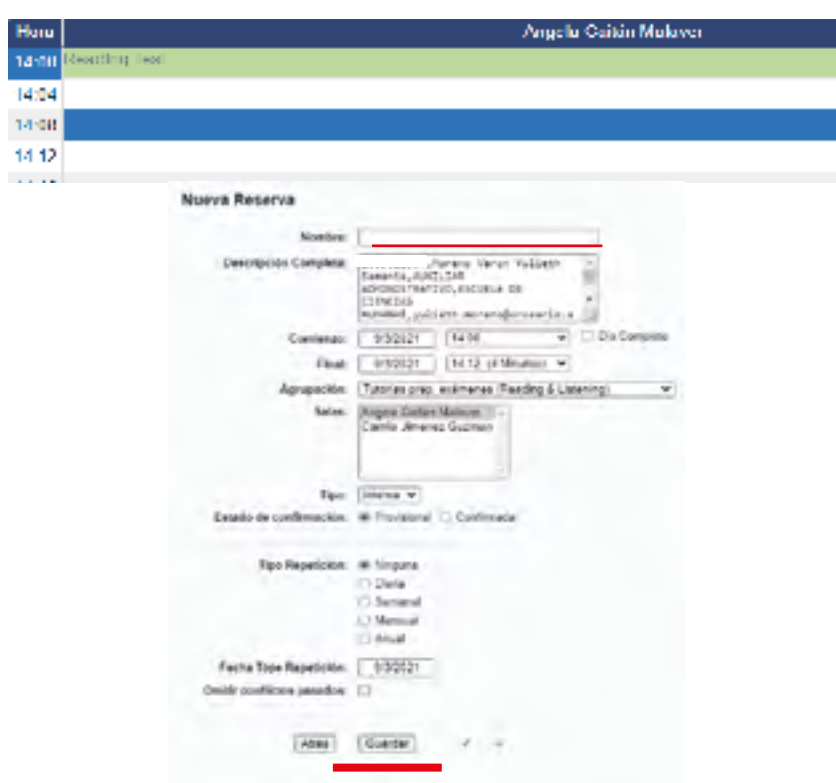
| Hora | Angela Caitán Malaver |
|---|---|
| 14:00 | Reading test |
| 14:04 | |
| 14:08 | |
| 14:12 | |

Nueva Reserva

Nombre:

Descripción Completa: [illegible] ,Moreno Veron Yulieth Samanta,AUXILIAR ADMINISTRATIVO,ESCUELA DE CIENCIAS HUMANAS,yulieth.moreno@urosario.e

Comienzo: 9/3/2021 14:08 Día Completo

Final: 9/3/2021 14:12 (4 Minutos)

Agrupación: Tutorías prep. exámenes (Reading & Listening)

Salas: Angela Caitán Malaver
Camilo Jimenez Guzman

Tipo: Interna

Estado de confirmación: Provisional Confirmada

Tipo Repetición: Ninguna
Diaria
Semanal
Mensual
Anual

Fecha Tope Repetición: 9/3/2021

Omitir conflictos pasados:

Atrás Guardar